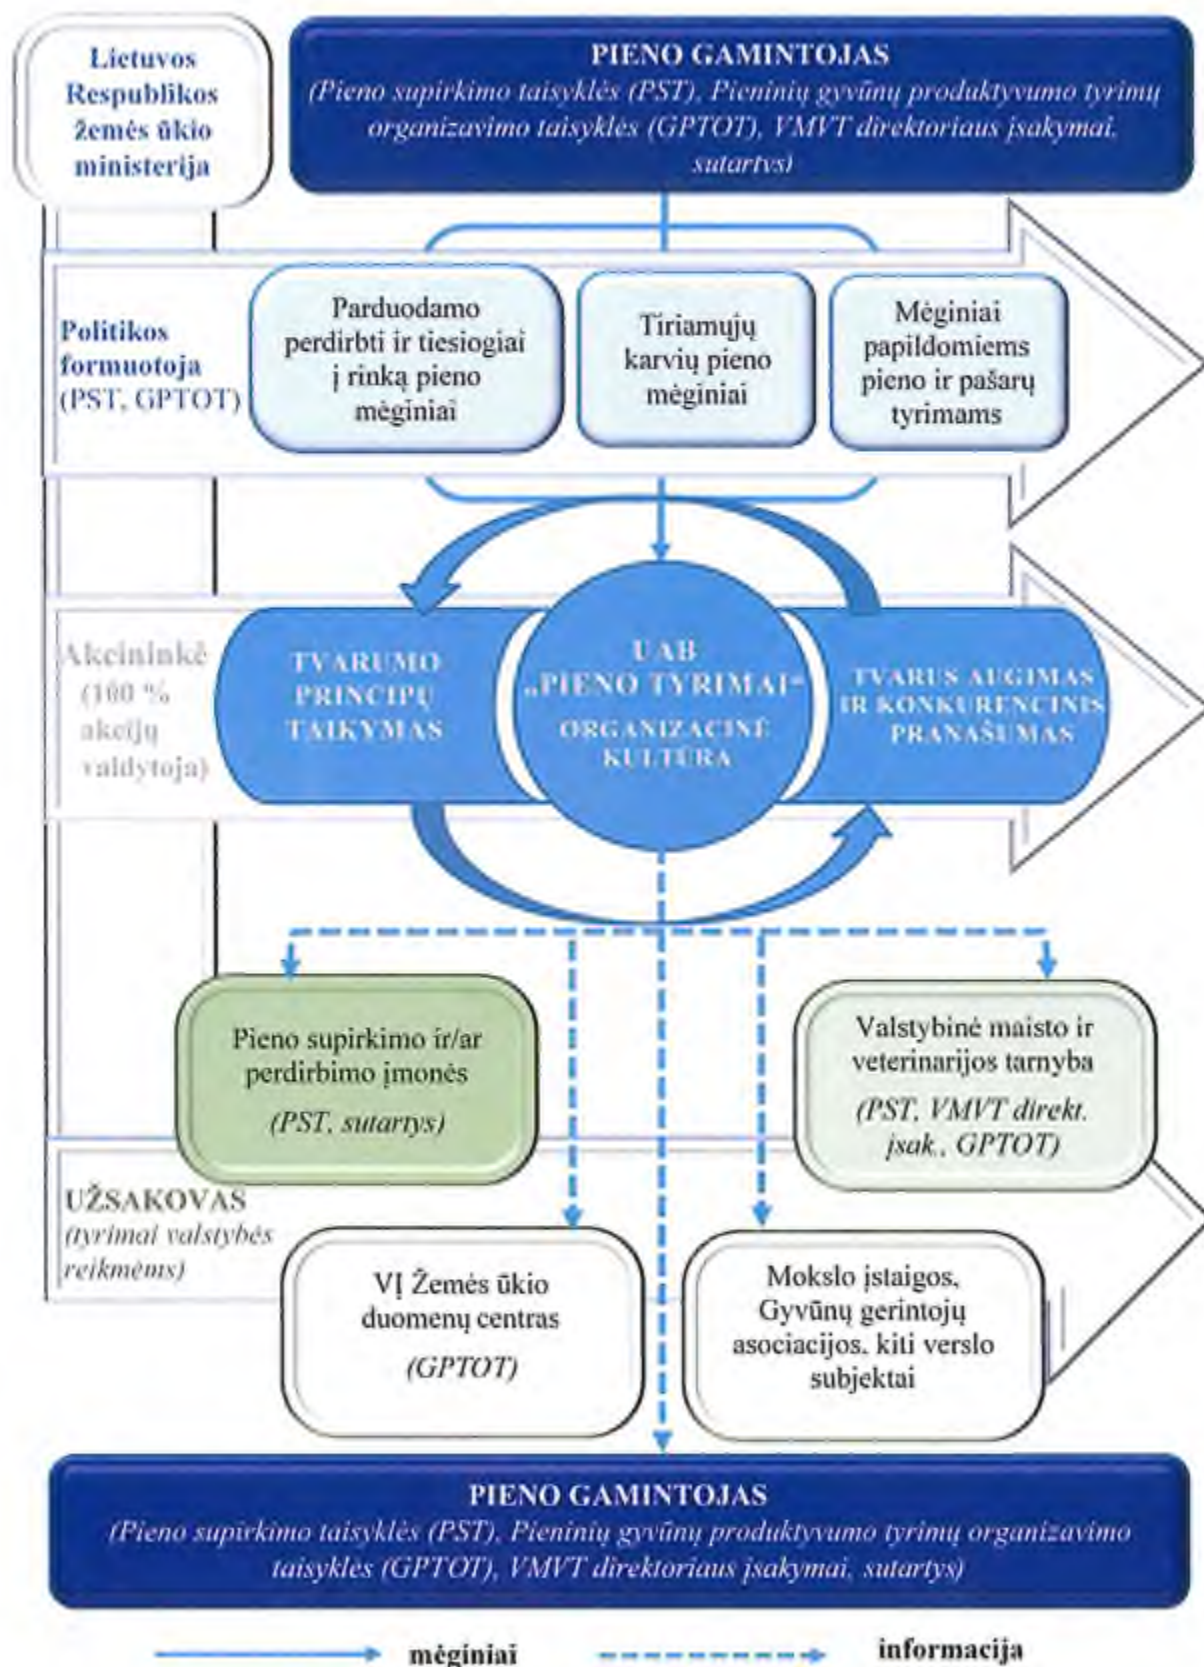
Lietuvos Respublikos žemės ūkio ministerija

PIENO GAMINTOJAS
(Pieno supirkimo taisyklės (PST), Pieninių gyvūnų produktyvumo tyrimų organizavimo taisyklės (GPTOT), VMVT direktoriaus įsakymai, sutartys)

Politikos formuotoja (PST, GPTOT)

Parduodamo perdirbti ir tiesiogiai į rinką pieno mėginiai

Tiriamųjų karvių pieno mėginiai

Mėginiai papildomiems pieno ir pašarų tyrimams

Akcininkė (100 % akcijų valdytoja)

TVARUMO PRINCIPŲ TAIKYMAS

UAB „PIENO TYRIMAI" ORGANIZACINĖ KULTŪRA

TVARUS AUGIMAS IR KONKURENCINIS PRANAŠUMAS

Pieno supirkimo ir/ar perdirbimo įmonės (PST, sutartys)

Valstybinė maisto ir veterinarijos tarnyba (PST, VMVT direkt. įsak., GPTOT)

UŽSAKOVAS (tyrimai valstybės reikmėms)

VĮ Žemės ūkio duomenų centras (GPTOT)

Mokslo įstaigos, Gyvūnų gerintojų asociacijos, kiti verslo subjektai

PIENO GAMINTOJAS
(Pieno supirkimo taisyklės (PST), Pieninių gyvūnų produktyvumo tyrimų organizavimo taisyklės (GPTOT), VMVT direktoriaus įsakymai, sutartys)

mėginiai

informacija